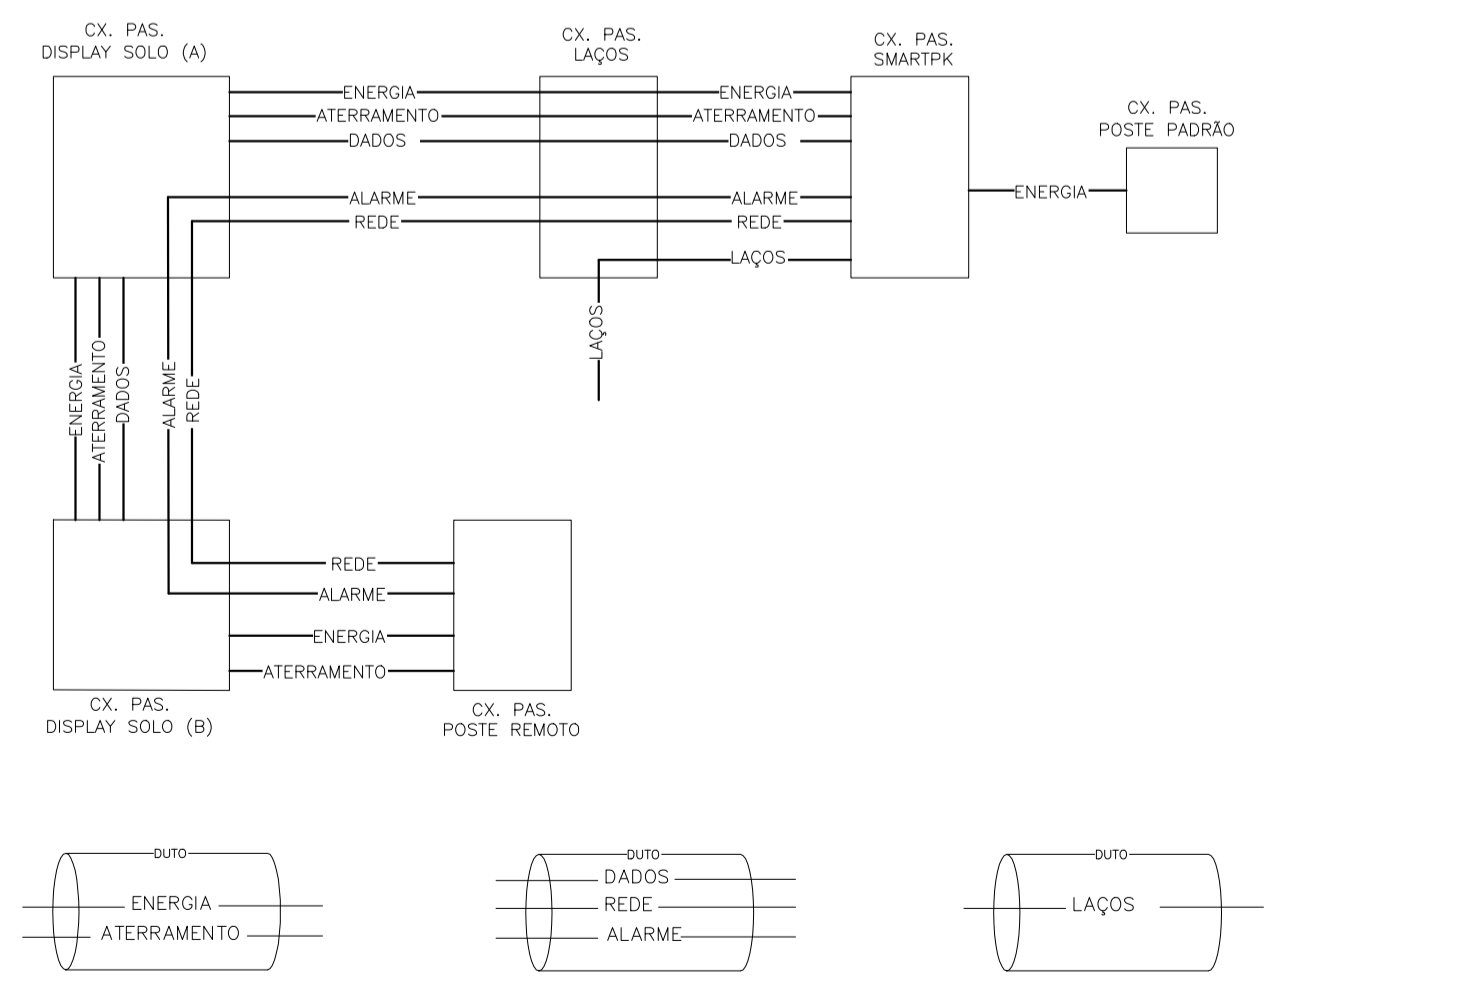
CX. PAS.
DISPLAY SOLO (A)

CX. PAS.
LAÇOS

CX. PAS.
SMARTPK

CX. PAS.
POSTE PADRÃO

ENERGIA
ATERRAMENTO
DADOS
ALARME
REDE

ENERGIA
ATERRAMENTO
DADOS
ALARME
REDE
LAÇOS

ENERGIA

LAÇOS

ENERGIA
ATERRAMENTO
DADOS
ALARME
REDE

REDE
ALARME
ENERGIA
ATERRAMENTO

CX. PAS.
DISPLAY SOLO (B)

CX. PAS.
POSTE REMOTO

DUTO
ENERGIA
ATERRAMENTO

DUTO
DADOS
REDE
ALARME

DUTO
LAÇOS